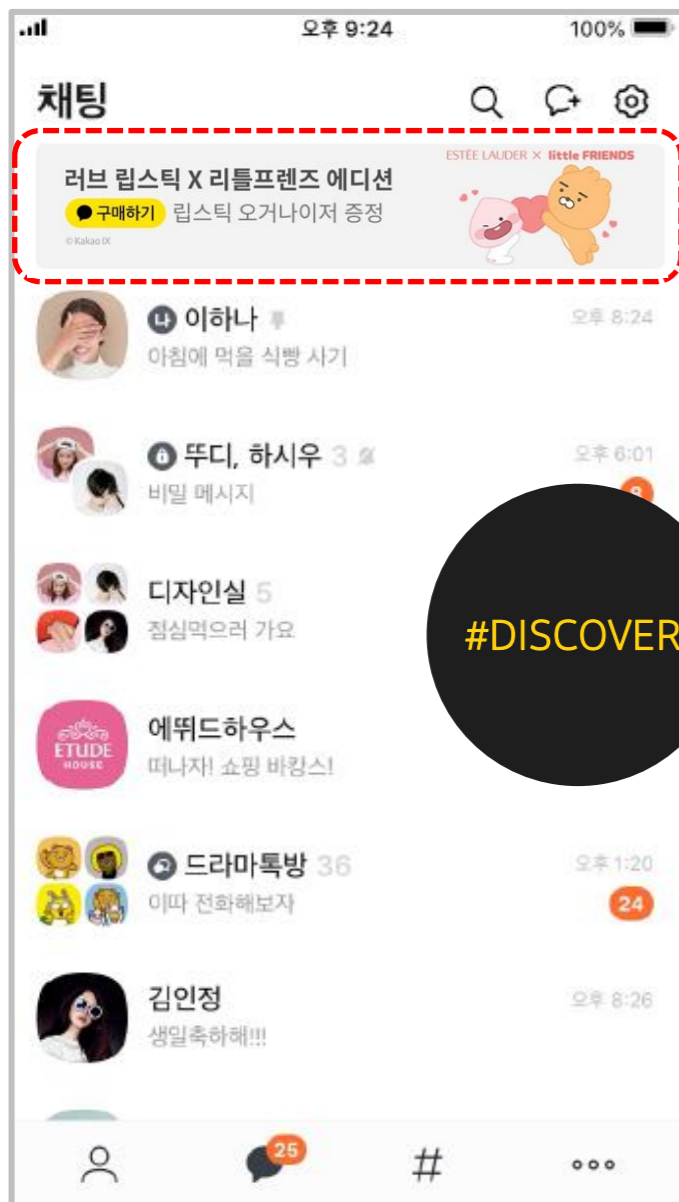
오후 9:24 100%

채팅

러브 립스틱 X 리틀프렌즈 에디션
구매하기 립스틱 오거나이저 증정
ESTĒE LAUDER × little FRIENDS
© Kakao IX

나 이하나
아침에 먹을 식빵 사기
오후 8:24

뚜디, 하시우 3
비밀 메시지
오후 6:01

디자인실 5
점심먹으러 가요

ETUDE HOUSE
에뛰드하우스
떠나자! 쇼핑 바캉스!

#DISCOVER

드라마톡방 36
이따 전화해보자
오후 1:20
24

김인정
생일축하해!!!
오후 8:26

25
#
ooo